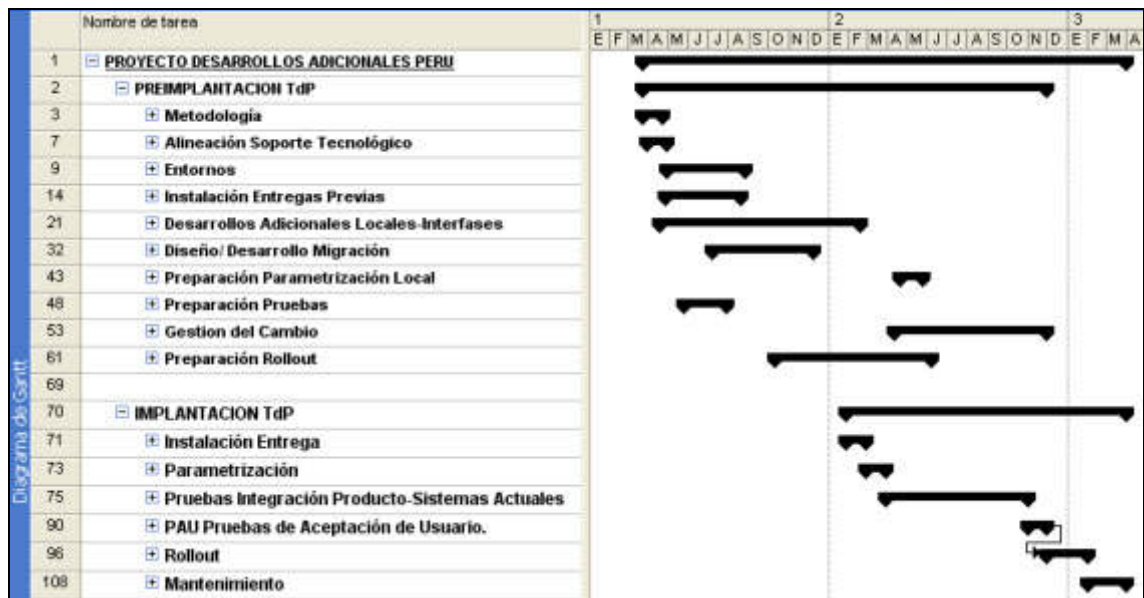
Diagrama de Gantt

|  | Nombre de tarea |
|---|---|
| 1 | PROYECTO DESARROLLOS ADICIONALES PERU |
| 2 | PREIMPLANTACION TdP |
| 3 | Metodología |
| 7 | Alineación Soporte Tecnológico |
| 9 | Entornos |
| 14 | Instalación Entregas Previas |
| 21 | Desarrollos Adicionales Locales-Interfases |
| 32 | Diseño/ Desarrollo Migración |
| 43 | Preparación Parametrización Local |
| 48 | Preparación Pruebas |
| 53 | Gestion del Cambio |
| 61 | Preparación Rollout |
| 69 |  |
| 70 | IMPLANTACION TdP |
| 71 | Instalación Entrega |
| 73 | Parametrización |
| 75 | Pruebas Integración Producto-Sistemas Actuales |
| 90 | PAU Pruebas de Aceptación de Usuario. |
| 96 | Rollout |
| 108 | Mantenimiento |

1 2 3
E F M A M J J A S O N D E F M A M J J A S O N D E F M A